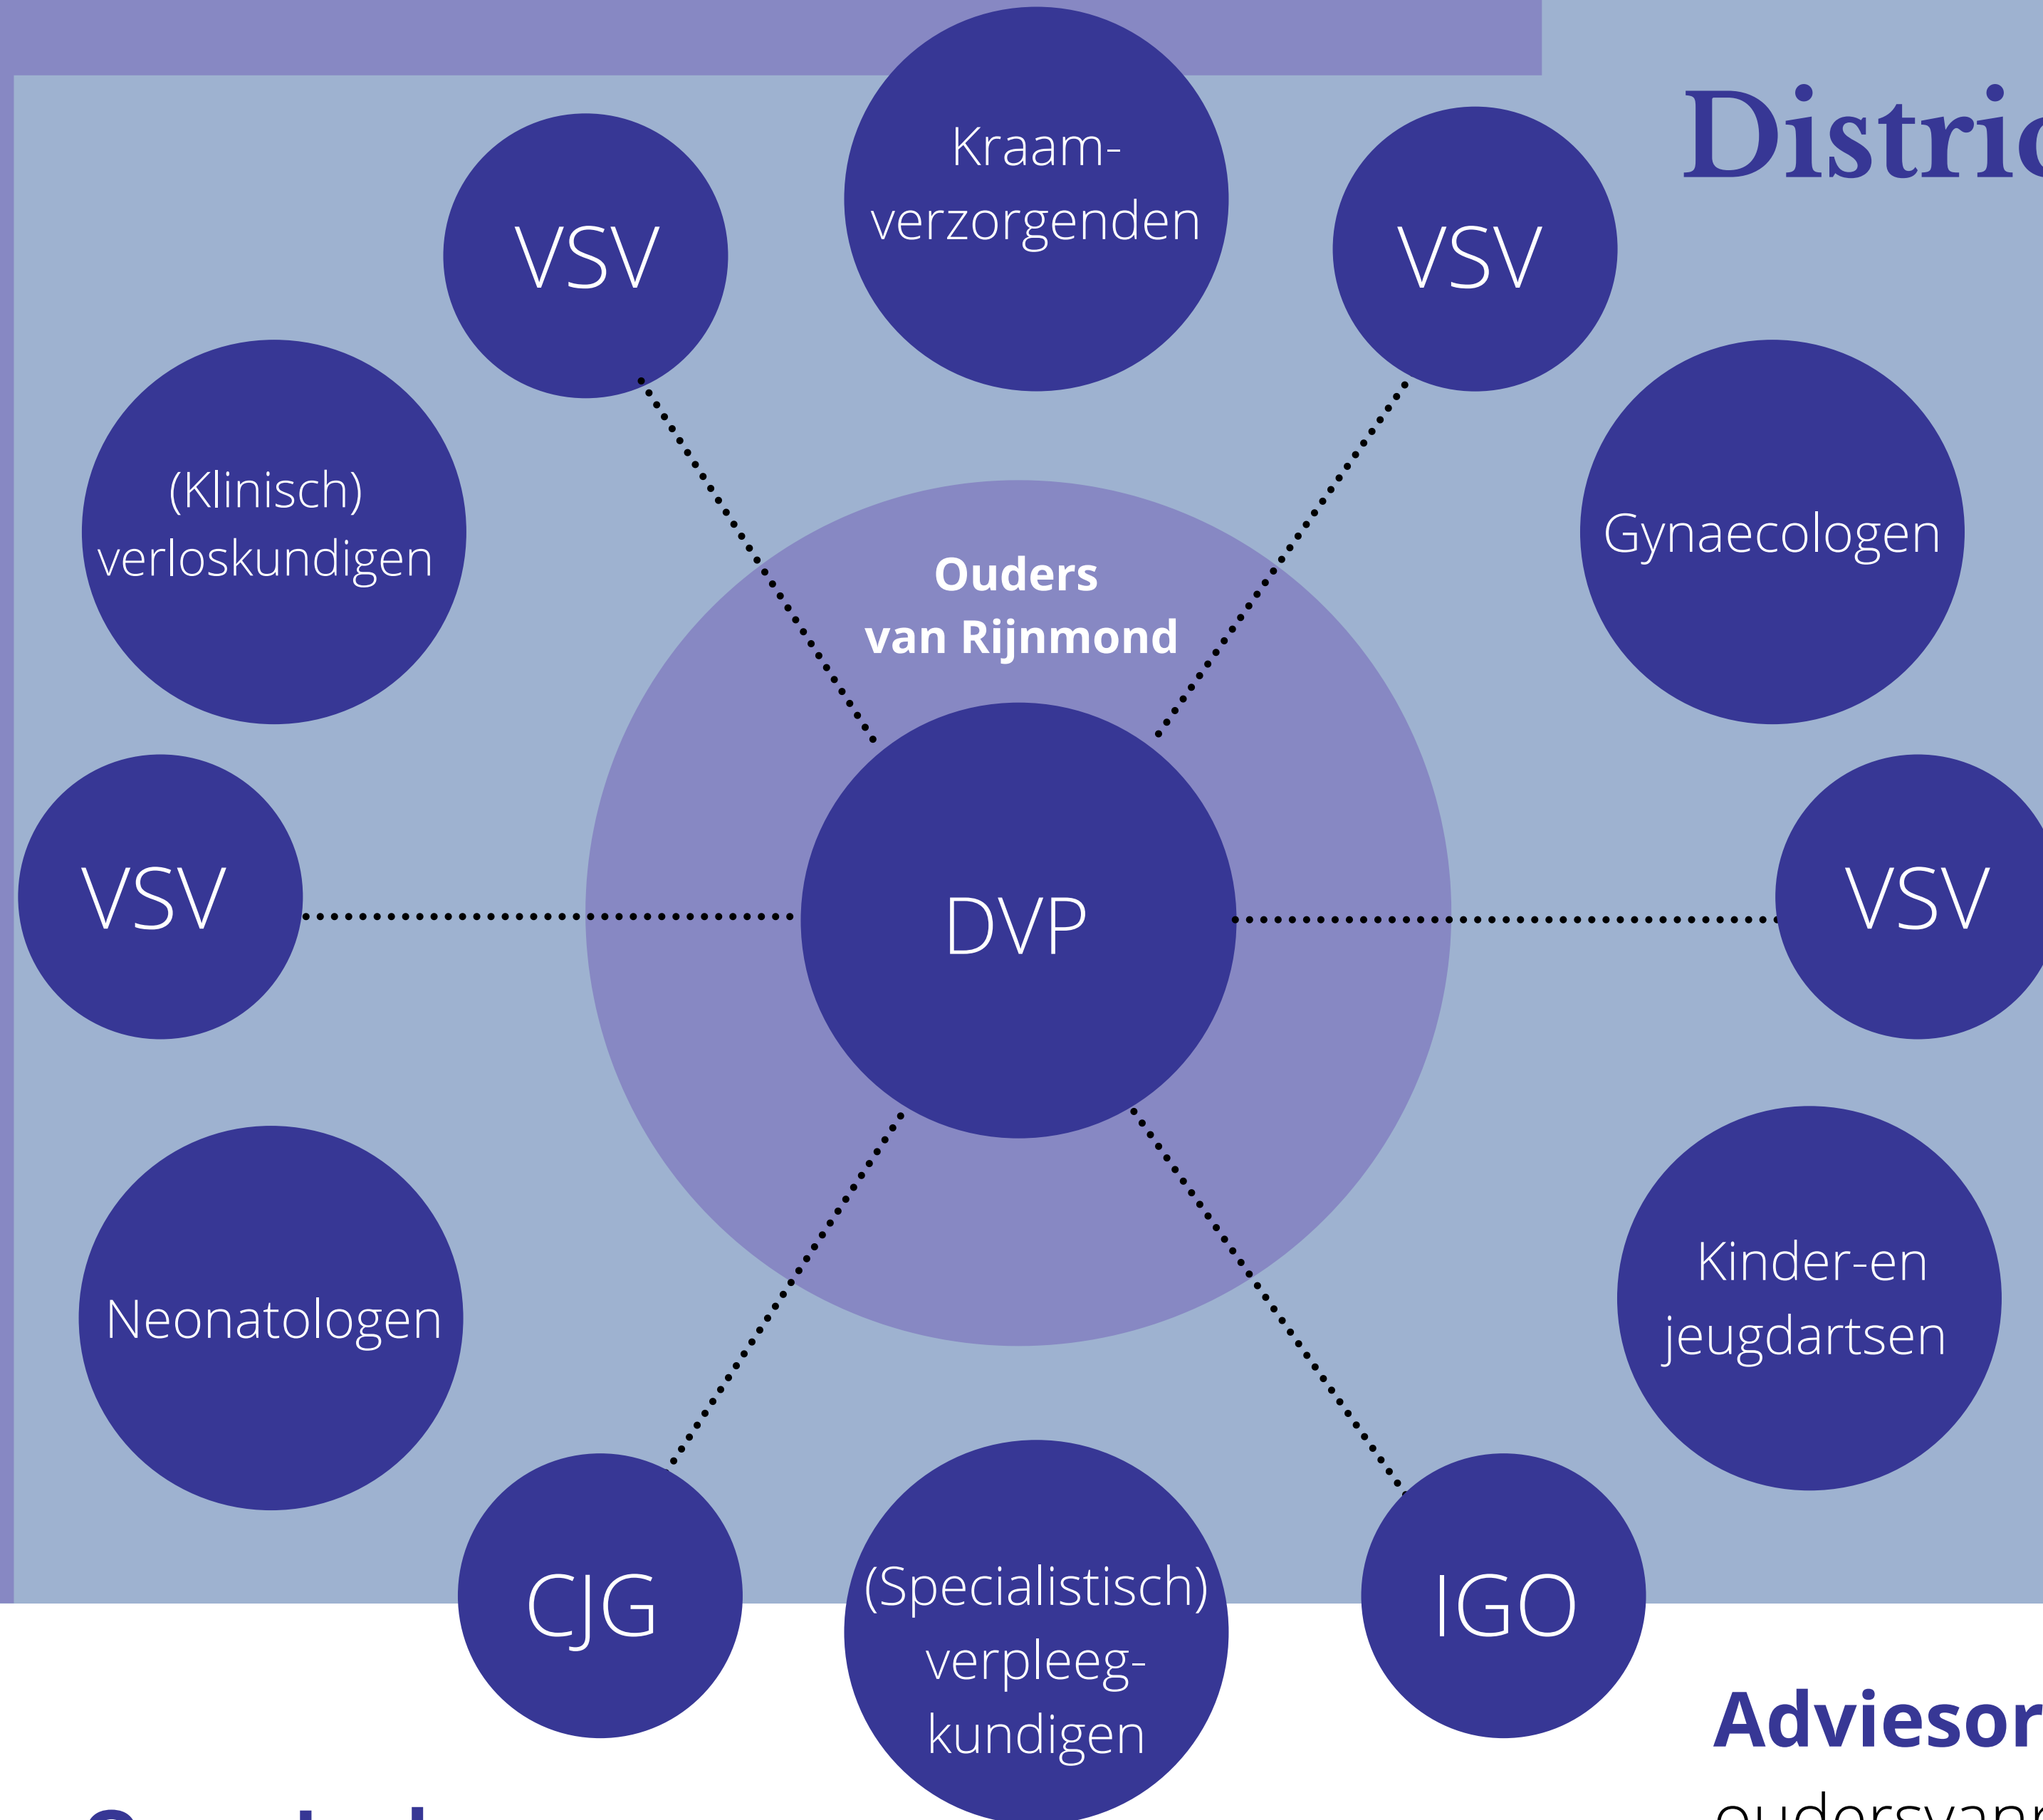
Distric

VSV

Kraam-verzorgenden

VSV

(Klinisch) verloskundigen

Gynaecologen

Ouders van Rijnmond

VSV

DVP

VSV

Neonatologen

Kinder-en jeugdartsen

CJG

(Specialistisch) verpleeg-kundigen

IGO

Adviesor

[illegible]

oudersvanr